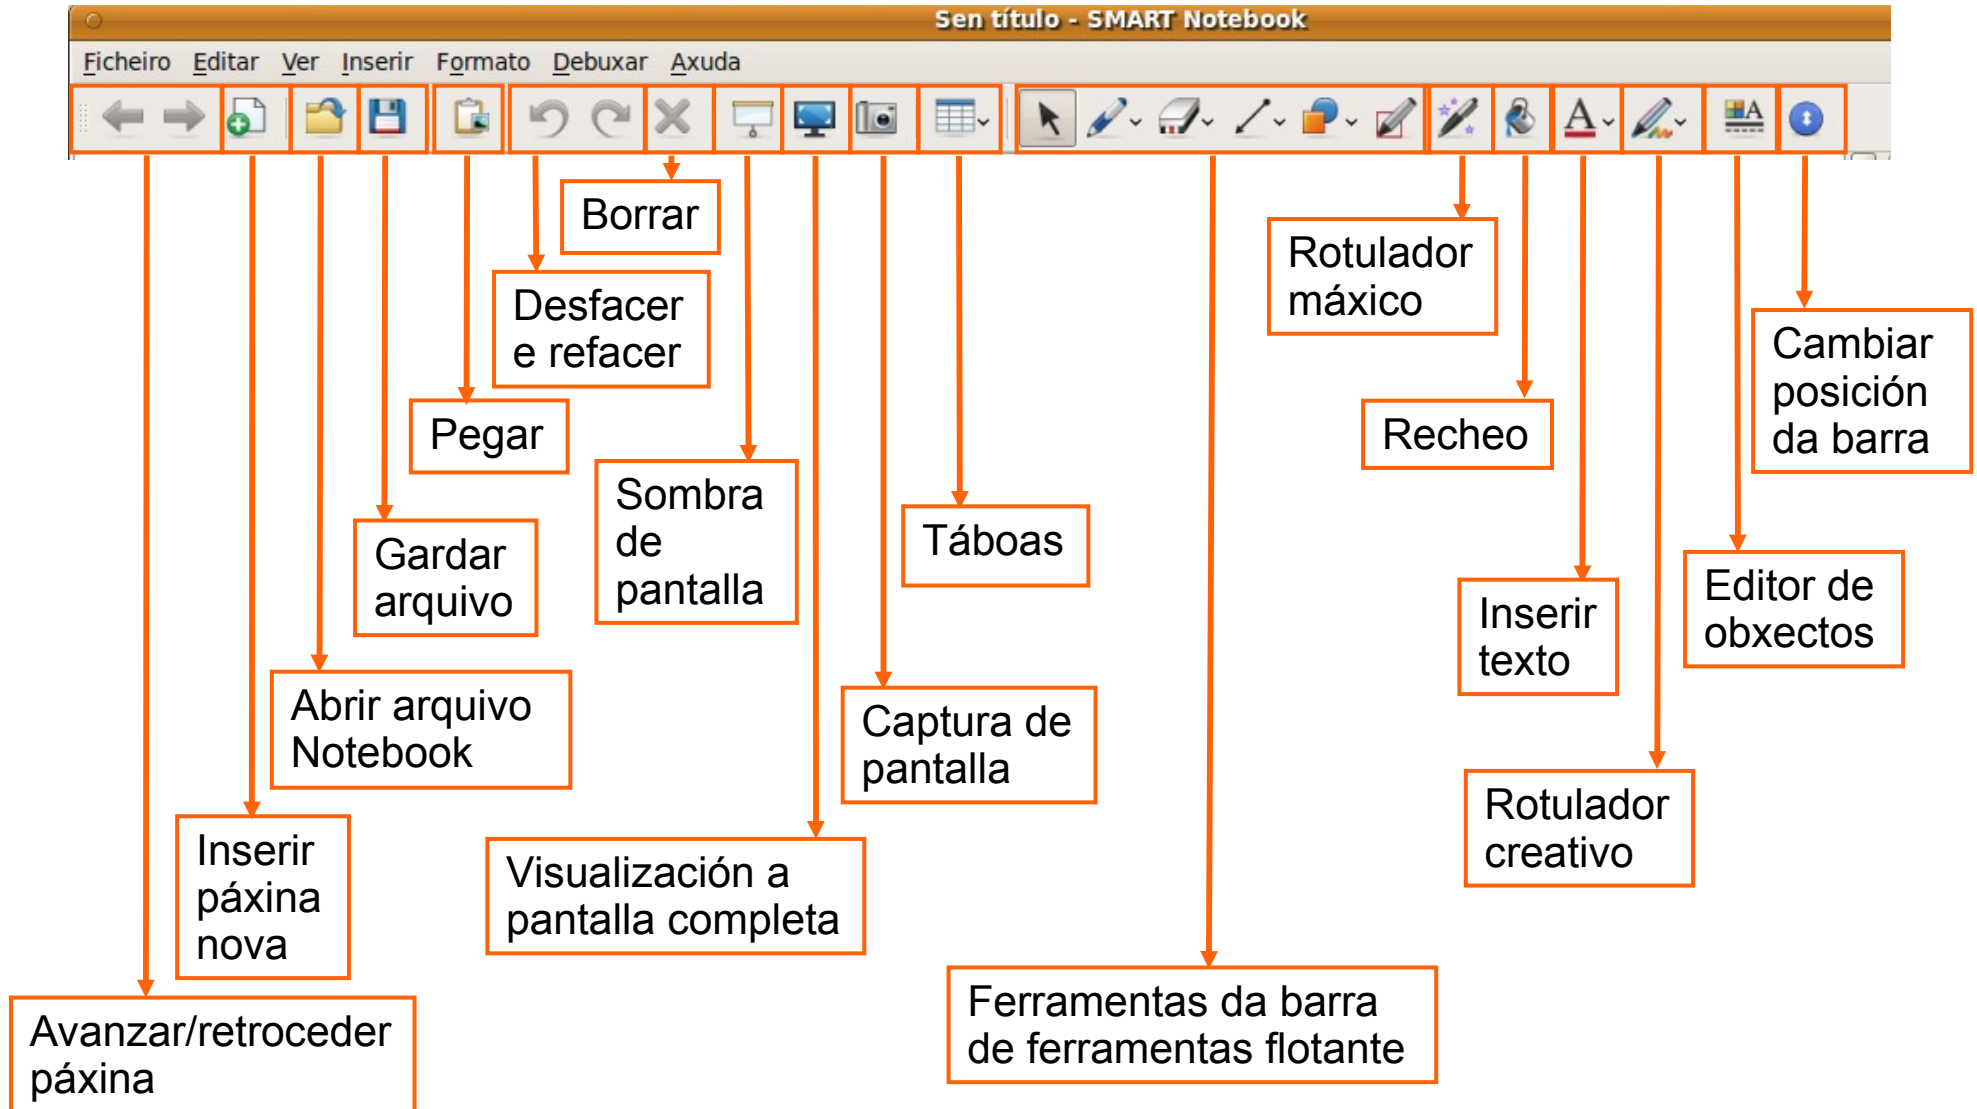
Sen título - SMART Notebook

Ficheiro Editar Ver Inserir Formato Debuxar Axuda

Borrar

Rotulador máxico

Desfacer e refacer

Cambiar posición da barra

Pegar

Recheo

Sombra de pantalla

Gardar arquivo

Táboas

Editor de obxectos

Inserir texto

Abrir arquivo Notebook

Captura de pantalla

Rotulador creativo

Inserir páxina nova

Visualización a pantalla completa

Ferramentas da barra de ferramentas flotante

Avanzar/retroceder páxina